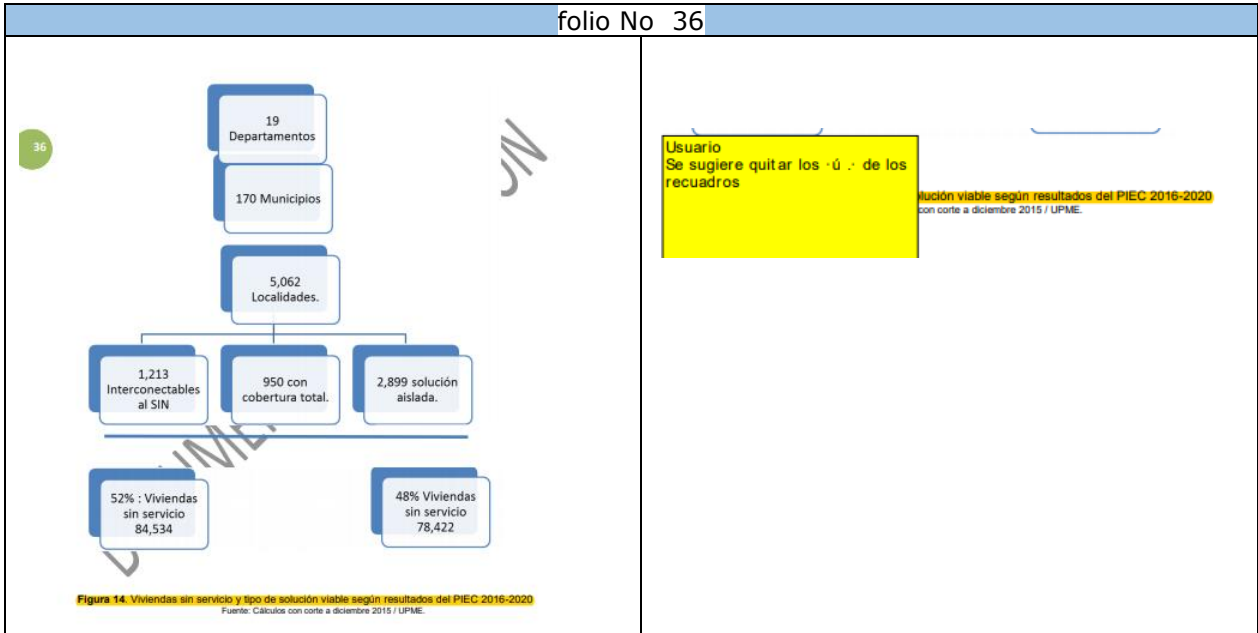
folio No 36

36

19 Departamentos

170 Municipios

5,062 Localidades.

1,213 Interconectables al SIN

950 con cobertura total.

2,899 solución aislada.

52% : Viviendas sin servicio 84,534

48% Viviendas sin servicio 78,422

**Figura 14.** Viviendas sin servicio y tipo de solución viable según resultados del PIEC 2016-2020
Fuente: Cálculos con corte a diciembre 2015 / UPME.

Usuario
Se sugiere quitar los ·ú .· de los recuadros

lución viable según resultados del PIEC 2016-2020
con corte a diciembre 2015 / UPME.